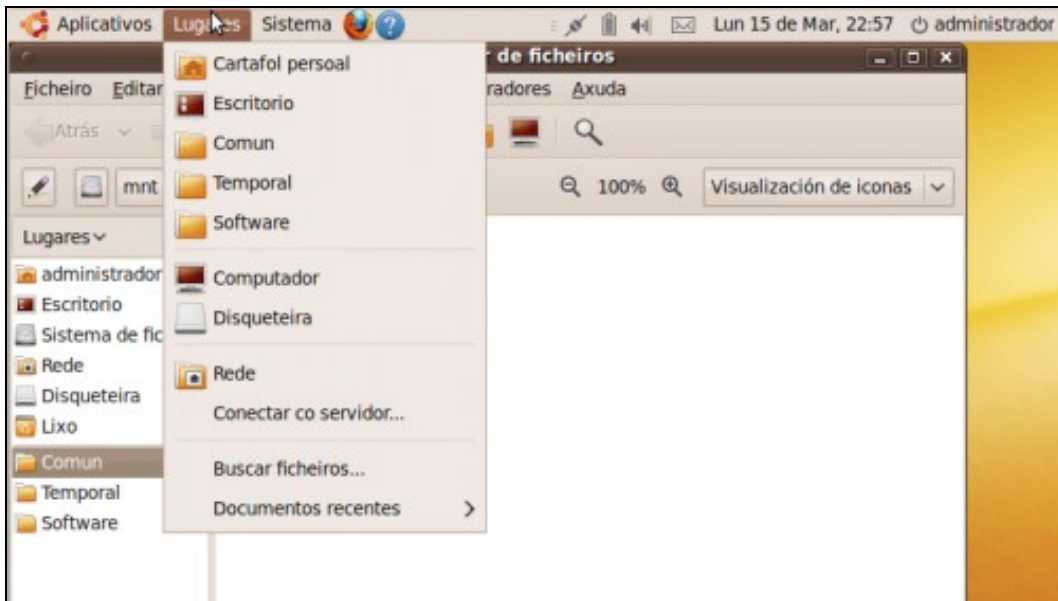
Aplicativos Lug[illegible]s Sistema

Lun 15 de Mar, 22:57 administrador

Cartafol persoal
Escritorio
Comun
Temporal
Software

Computador
Disqueteira

Rede
Conectar co servidor...

Buscar ficheiros...
Documentos recentes >

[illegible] de ficheiros

Ficheiro Editar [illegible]radores Axuda

Atrás

mnt

100%

Visualización de iconas

Lugares

administrador
Escritorio
Sistema de fic
Rede
Disqueteira
Lixo

Comun
Temporal
Software